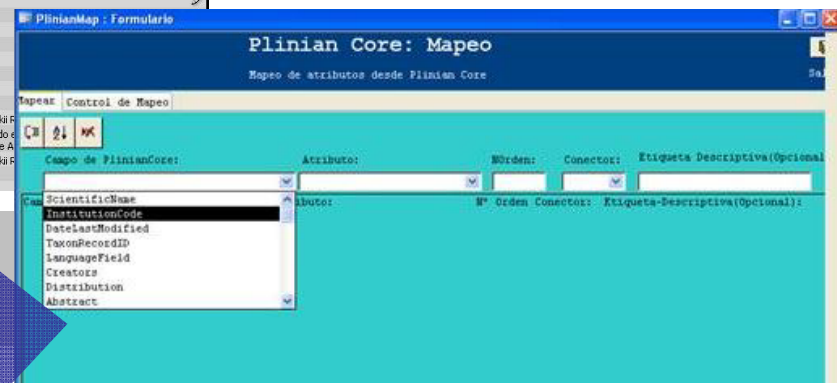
PlinianMap : Formulario

Plinian Core: Mapeo

Mapeo de atributos desde Plinian Core

Sa

Mapear | Control de Mapeo

Campo de PlinianCore: | Atributo: | NOrden: | Conector: | Etiqueta Descriptiva(Opcional

Cam | ributo: | Nº Orden Conector: | Etiqueta-Descriptiva(Opcional):

ScientificName
InstitutionCode
DateLastModified
TaxonRecordID
LanguageField
Creators
Distribution
Abstract

ki F
do e
e A
ki F